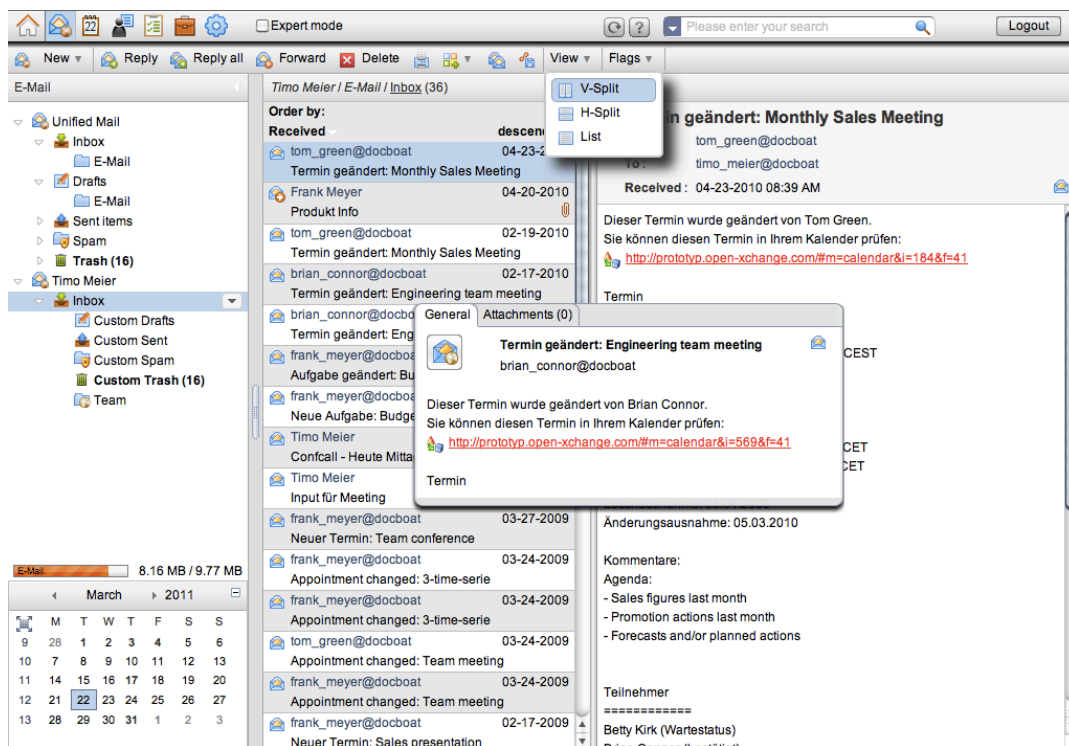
Expert mode

Please enter your search

Logout

New ▾ Reply Reply all Forward Delete View ▾ Flags ▾

V-Split
H-Split
List

E-Mail

Unified Mail
Inbox
E-Mail
Drafts
E-Mail
Sent items
Spam
Trash (16)
Timo Meier
Inbox
Custom Drafts
Custom Sent
Custom Spam
Custom Trash (16)
Team

E-Mail 8.16 MB / 9.77 MB

March 2011

| | M | T | W | T | F | S | S |
|---|---|---|---|---|---|---|---|
| 9 | 28 | 1 | 2 | 3 | 4 | 5 | 6 |
| 10 | 7 | 8 | 9 | 10 | 11 | 12 | 13 |
| 11 | 14 | 15 | 16 | 17 | 18 | 19 | 20 |
| 12 | 21 | 22 | 23 | 24 | 25 | 26 | 27 |
| 13 | 28 | 29 | 30 | 31 | 1 | 2 | 3 |

Timo Meier / E-Mail / Inbox (36)

Order by:
Received descen

tom_green@docboat 04-23-2
Termin geändert: Monthly Sales Meeting
Frank Meyer 04-20-2010
Produkt Info
tom_green@docboat 02-19-2010
Termin geändert: Monthly Sales Meeting
brian_connor@docboat 02-17-2010
Termin geändert: Engineering team meeting
brian_connor@docbo
Termin geändert: Eng
frank_meyer@docboa
Aufgabe geändert: Bu
frank_meyer@docboa
Neue Aufgabe: Budge
Timo Meier
Confcall - Heute Mitta
Timo Meier
Input für Meeting
frank_meyer@docboat 03-27-2009
Neuer Termin: Team conference
frank_meyer@docboat 03-24-2009
Appointment changed: 3-time-serie
frank_meyer@docboat 03-24-2009
Appointment changed: 3-time-serie
tom_green@docboat 03-24-2009
Appointment changed: Team meeting
frank_meyer@docboat 03-24-2009
Appointment changed: Team meeting
frank_meyer@docboat 02-17-2009
Neuer Termin: Sales presentation

General Attachments (0)

Termin geändert: Engineering team meeting
brian_connor@docboat

Dieser Termin wurde geändert von Brian Connor.
Sie können diesen Termin in Ihrem Kalender prüfen:
http://prototyp.open-xchange.com/#m=calendar&i=569&f=41

Termin

n geändert: Monthly Sales Meeting
tom_green@docboat
To: timo_meier@docboat
Received: 04-23-2010 08:39 AM

Dieser Termin wurde geändert von Tom Green.
Sie können diesen Termin in Ihrem Kalender prüfen:
http://prototyp.open-xchange.com/#m=calendar&i=184&f=41

Termin

CEST

CET
CET

Änderungsausnahme: 05.03.2010

Kommentare:
Agenda:
- Sales figures last month
- Promotion actions last month
- Forecasts and/or planned actions

Teilnehmer
============
Betty Kirk (Wartestatus)